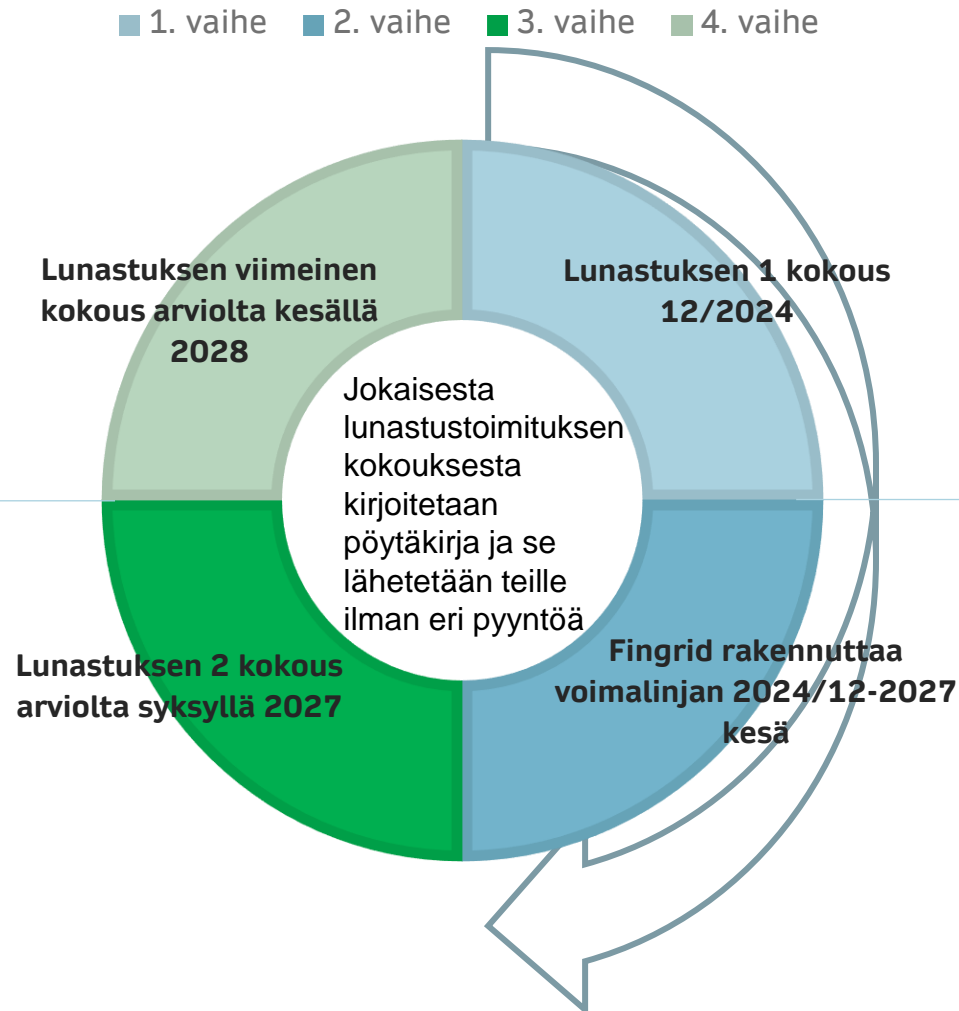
1. vaihe 2. vaihe 3. vaihe 4. vaihe

Lunastuksen 1 kokous 12/2024

Fingrid rakennuttaa voimalinjan 2024/12-2027 kesä

Lunastuksen 2 kokous arviolta syksyllä 2027

Lunastuksen viimeinen kokous arviolta kesällä 2028

Jokaisesta lunastustoimituksen kokouksesta kirjoitetaan pöytäkirja ja se lähetetään teille ilman eri pyyntöä